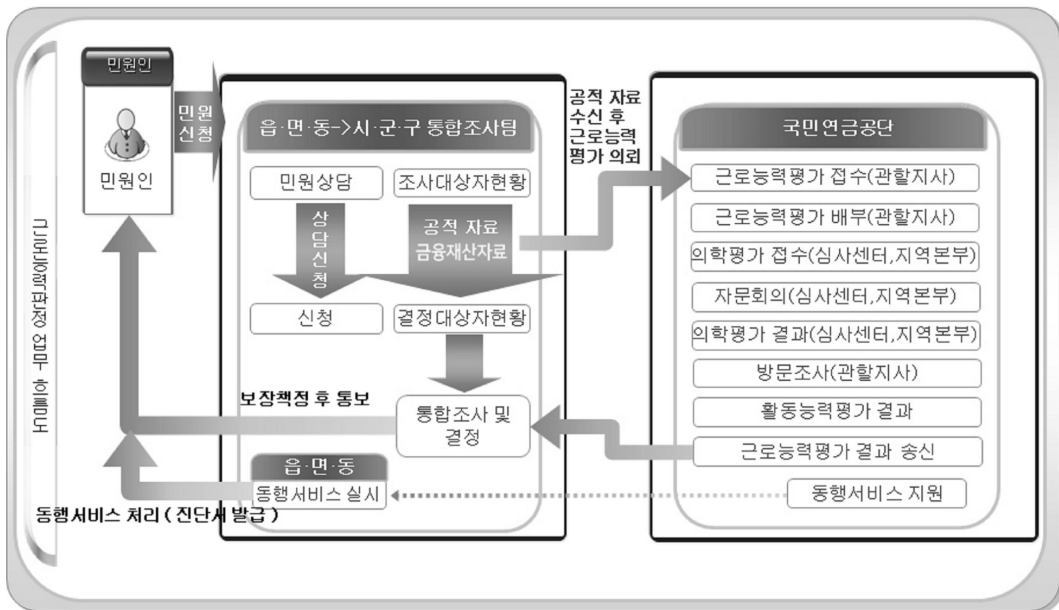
근로능력판정 업무 흐름도

민원인

민원인

민원 신청

읍·면·동->시·군·구 통합조사팀

민원상담

조사대상자현황

상담신청

공적 자료
금융재산자료

신청

결정대상자현황

보장책정 후 통보

통합조사 및 결정

읍·면·동

동행서비스 실시

동행서비스 처리 ( 진단서 발급 )

공적 자료 수신 후 근로능력 평가 의뢰

국민연금공단

근로능력평가 접수(관할지사)

근로능력평가 배부(관할지사)

의학평가 접수(심사센터,지역본부)

자문회의(심사센터,지역본부)

의학평가 결과(심사센터,지역본부)

방문조사(관할지사)

활동능력평가 결과

근로능력평가 결과 송신

동행서비스 지원